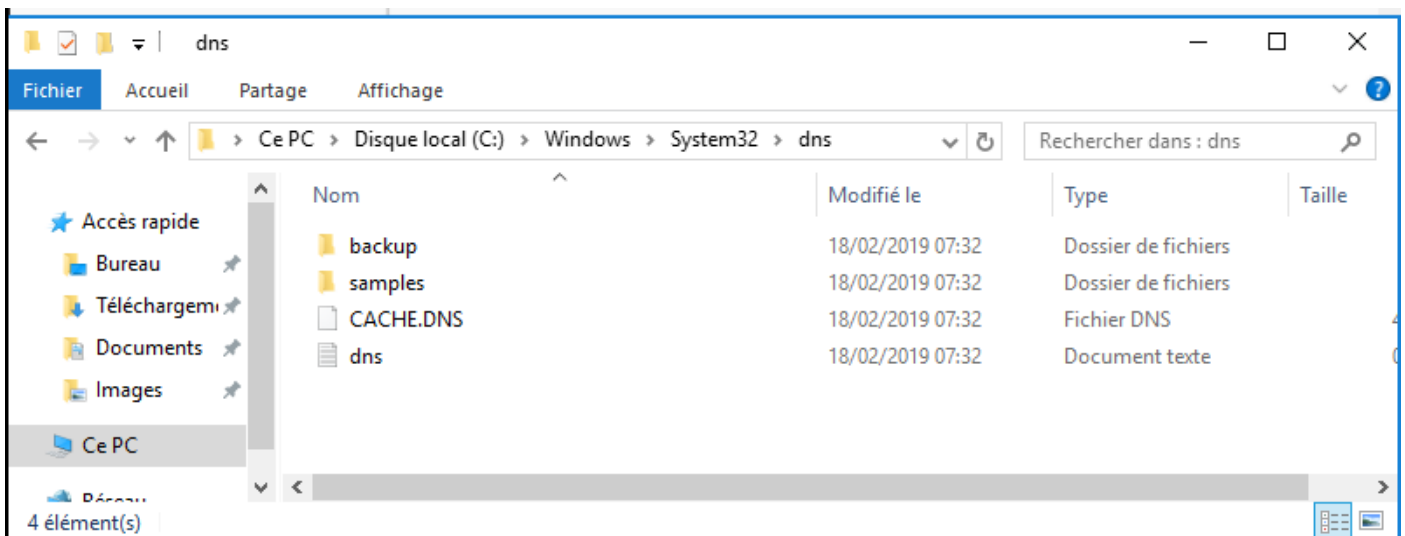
dns

Fichier Accueil Partage Affichage

> Ce PC > Disque local (C:) > Windows > System32 > dns

Rechercher dans : dns

Accès rapide
Bureau
Téléchargem
Documents
Images
Ce PC
Réseau

| Nom | Modifié le | Type | Taille |
|---|---|---|---|
| backup | 18/02/2019 07:32 | Dossier de fichiers | |
| samples | 18/02/2019 07:32 | Dossier de fichiers | |
| CACHE.DNS | 18/02/2019 07:32 | Fichier DNS | 4 |
| dns | 18/02/2019 07:32 | Document texte | 0 |

4 élément(s)